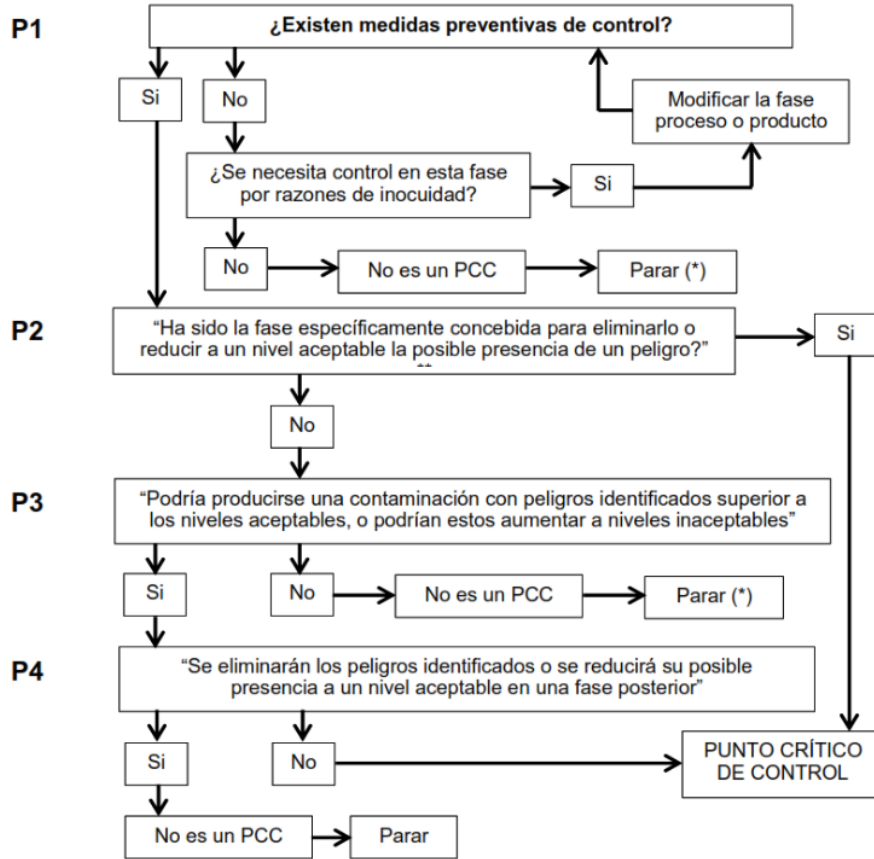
P1

¿Existen medidas preventivas de control?

Si

No

Modificar la fase proceso o producto

¿Se necesita control en esta fase por razones de inocuidad?

Si

No

No es un PCC

Parar (*)

P2

"Ha sido la fase específicamente concebida para eliminarlo o reducir a un nivel aceptable la posible presencia de un peligro?" **

Si

No

P3

"Podría producirse una contaminación con peligros identificados superior a los niveles aceptables, o podrían estos aumentar a niveles inaceptables"

Si

No

No es un PCC

Parar (*)

P4

"Se eliminarán los peligros identificados o se reducirá su posible presencia a un nivel aceptable en una fase posterior"

Si

No

PUNTO CRÍTICO DE CONTROL

No es un PCC

Parar